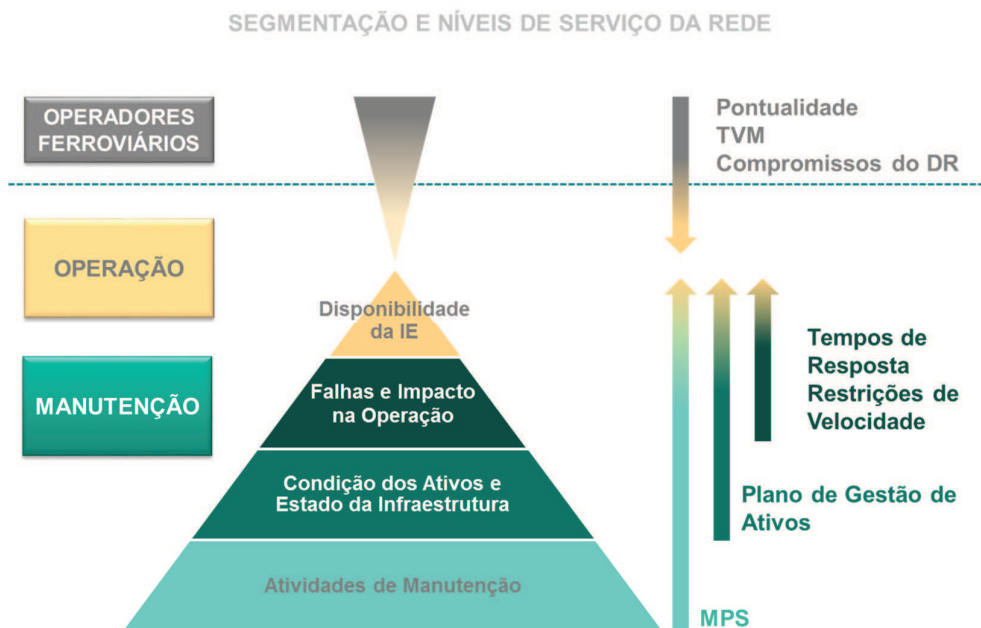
SEGMENTAÇÃO E NÍVEIS DE SERVIÇO DA REDE

OPERADORES FERROVIÁRIOS

Pontualidade
TVM
Compromissos do DR

OPERAÇÃO

Disponibilidade da IE

MANUTENÇÃO

Falhas e Impacto na Operação

Condição dos Ativos e Estado da Infraestrutura

Atividades de Manutenção

Tempos de Resposta
Restrições de Velocidade

Plano de Gestão de Ativos

MPS